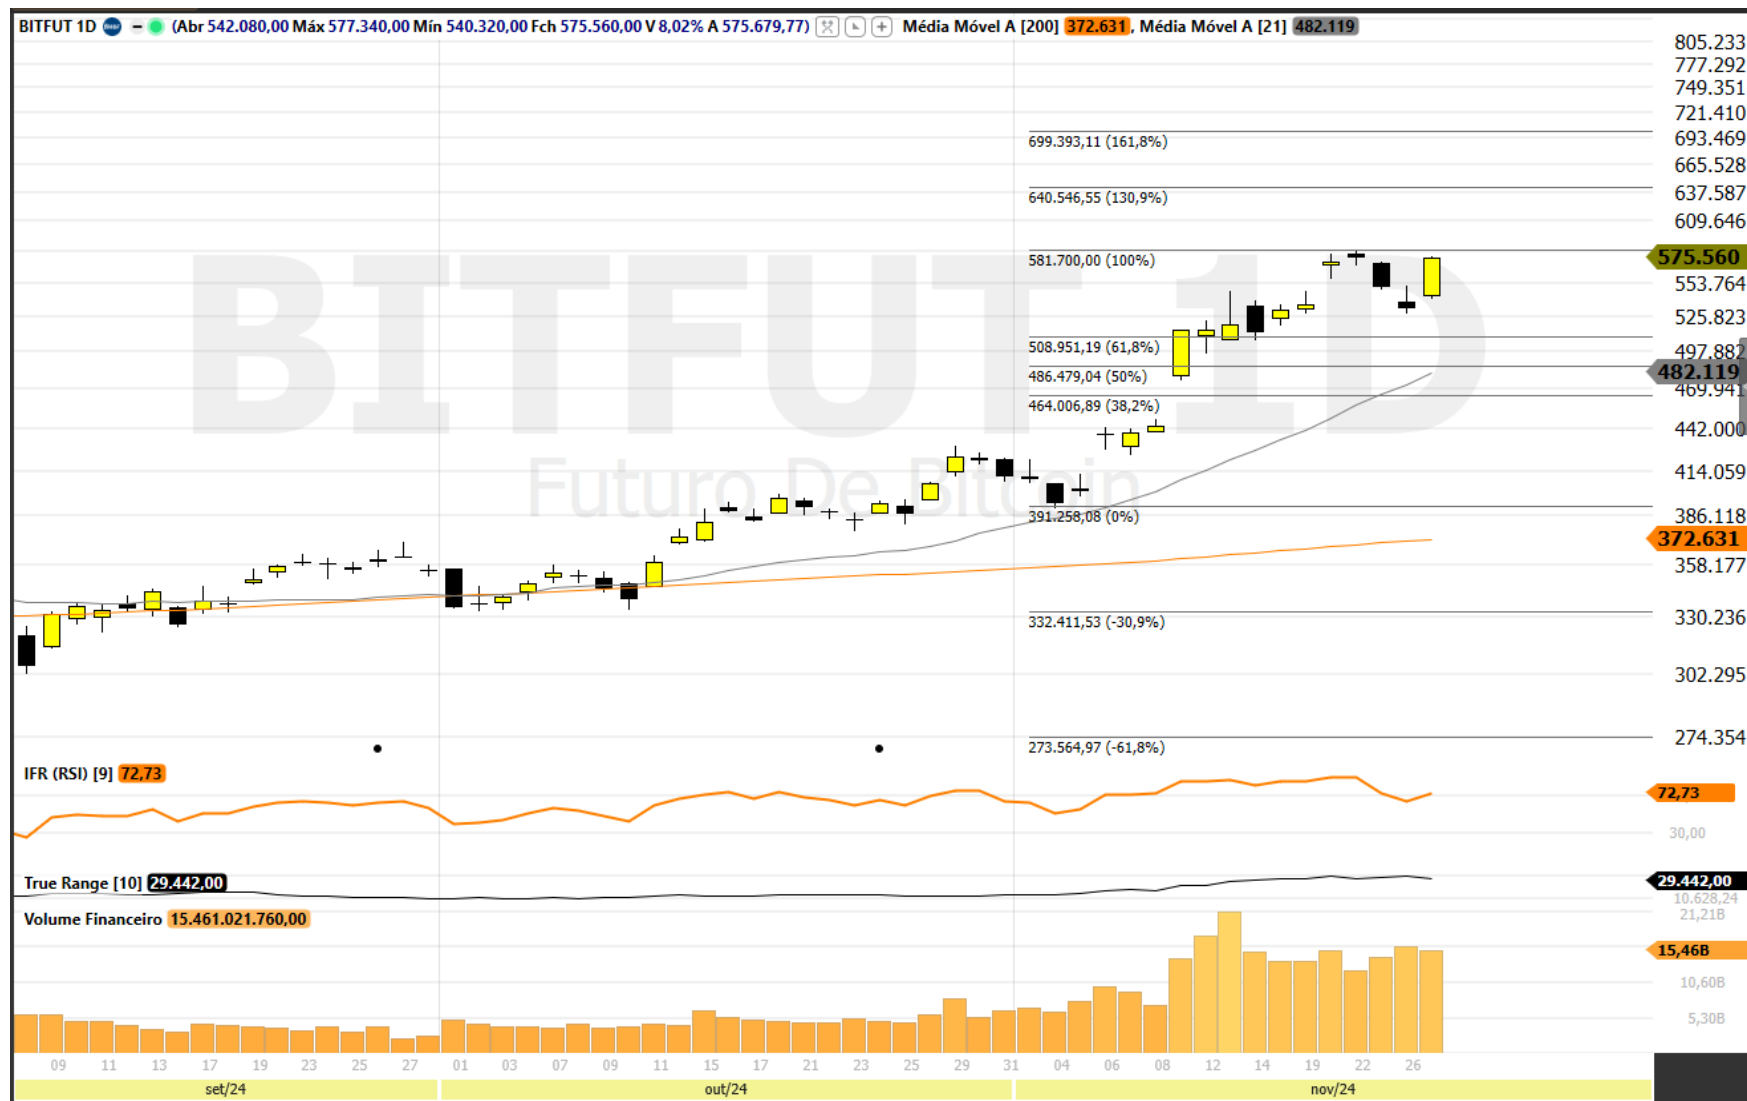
BITFUT 1D (Abr 542.080,00 Máx 577.340,00 Mín 540.320,00 Fch 575.560,00 V 8,02% A 575.679,77) Média Móvel A [200] 372.631, Média Móvel A [21] 482.119

BITFUT 1D
Futuro De Bitcoin

699.393,11 (161,8%)
640.546,55 (130,9%)
581.700,00 (100%)
508.951,19 (61,8%)
486.479,04 (50%)
464.006,89 (38,2%)
391.258,08 (0%)
332.411,53 (-30,9%)
273.564,97 (-61,8%)

805.233
777.292
749.351
721.410
693.469
665.528
637.587
609.646
575.560
553.764
525.823
497.882
482.119
469.941
442.000
414.059
386.118
372.631
358.177
330.236
302.295
274.354

IFR (RSI) [9] 72,73
72,73
30,00

True Range [10] 29.442,00
29.442,00
10.628,24

Volume Financeiro 15.461.021.760,00
21,21B
15,46B
10,60B
5,30B

09 11 13 17 19 23 25 27 01 03 07 09 11 15 17 21 23 25 29 31 04 06 08 12 14 19 22 26
set/24 out/24 nov/24